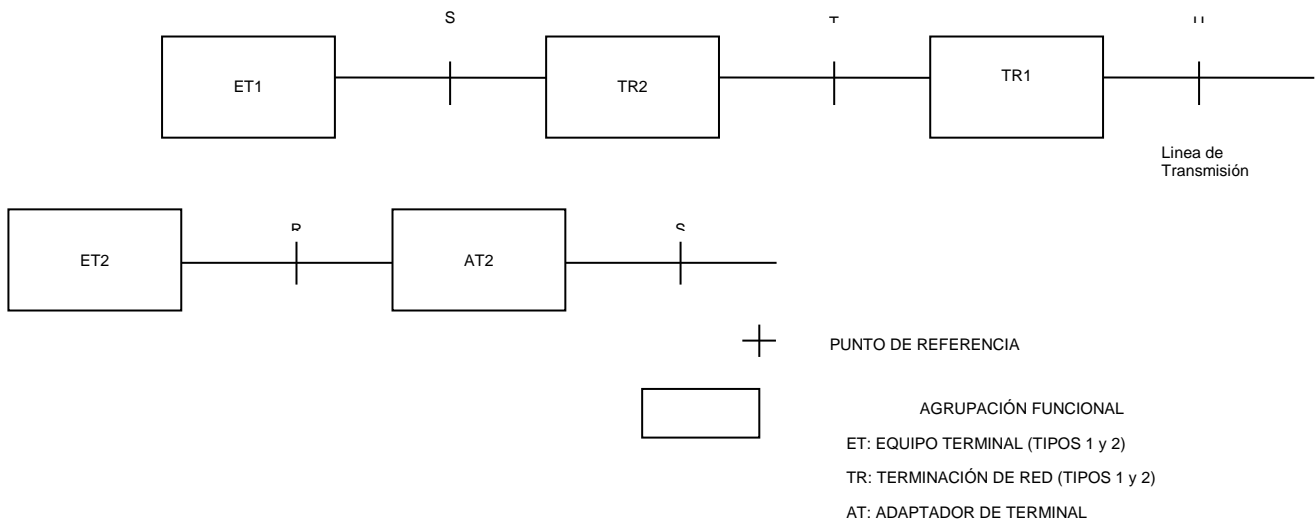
S

T

U

ET1

TR2

TR1

Linea de Transmisión

R

S

ET2

AT2

PUNTO DE REFERENCIA

AGRUPACIÓN FUNCIONAL

ET: EQUIPO TERMINAL (TIPOS 1 y 2)

TR: TERMINACIÓN DE RED (TIPOS 1 y 2)

AT: ADAPTADOR DE TERMINAL